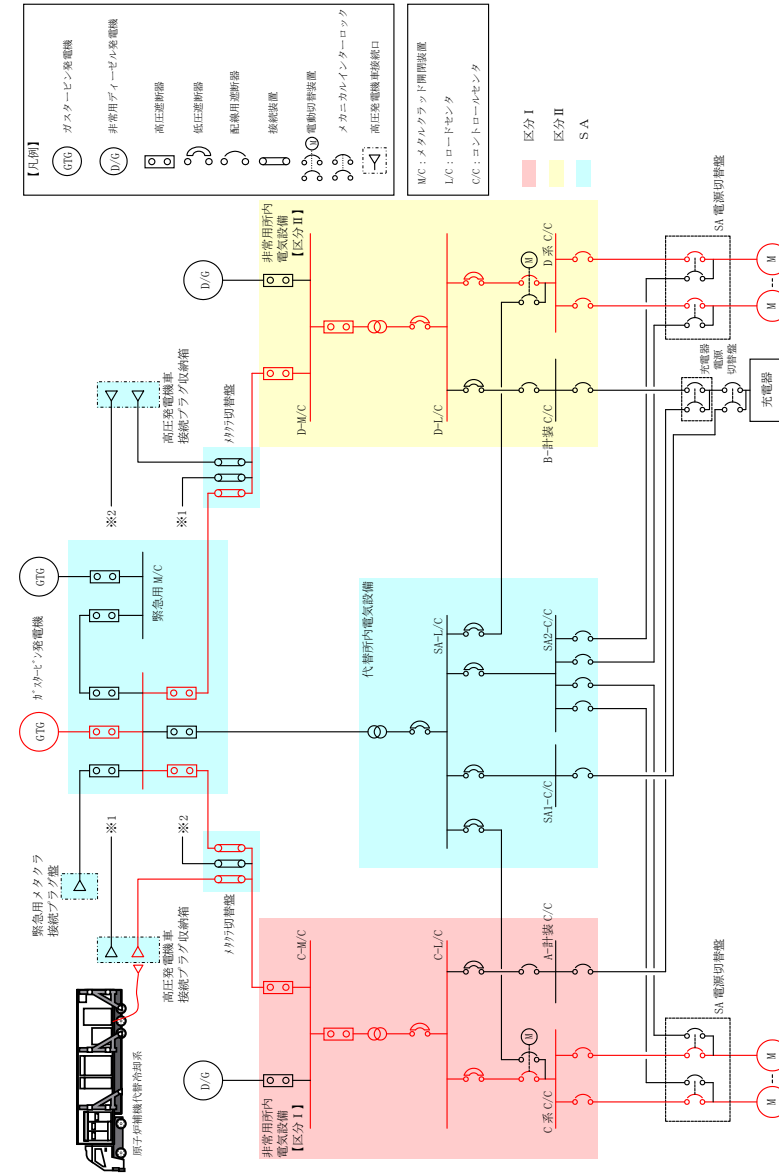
【凡例】
GTG ガスタービン発電機
D/G 非常用ディーゼル発電機
高圧遮断器
低圧遮断器
配線用遮断器
接続装置
M 電動切替装置
メカニカルインターロック
高圧発電機車接続口

M/C：メタルクラッド開閉装置
L/C：ロードセンタ
C/C：コントロールセンタ

区分Ⅰ
区分Ⅱ
SA

非常用所内電気設備【区分Ⅱ】
D/G
D-M/C
D-L/C
D系 C/C
B-計装 C/C
M
SA 電源切替盤
M
M
充電器電源切替盤
充電器

高圧発電機車接続プラグ収納箱
メタクラ切替盤
※2
※1

GTG
緊急用 M/C
ガスタービン発電機
GTG
※1
※2

代替所内電気設備
SA-L/C
SA2-C/C
SA1-C/C

緊急用メタクラ接続プラグ盤
高圧発電機車接続プラグ収納箱
メタクラ切替盤
原子炉補機代替冷却系

非常用所内電気設備【区分Ⅰ】
D/G
C-M/C
C-L/C
A-計装 C/C
C系 C/C
M
SA 電源切替盤
M
M